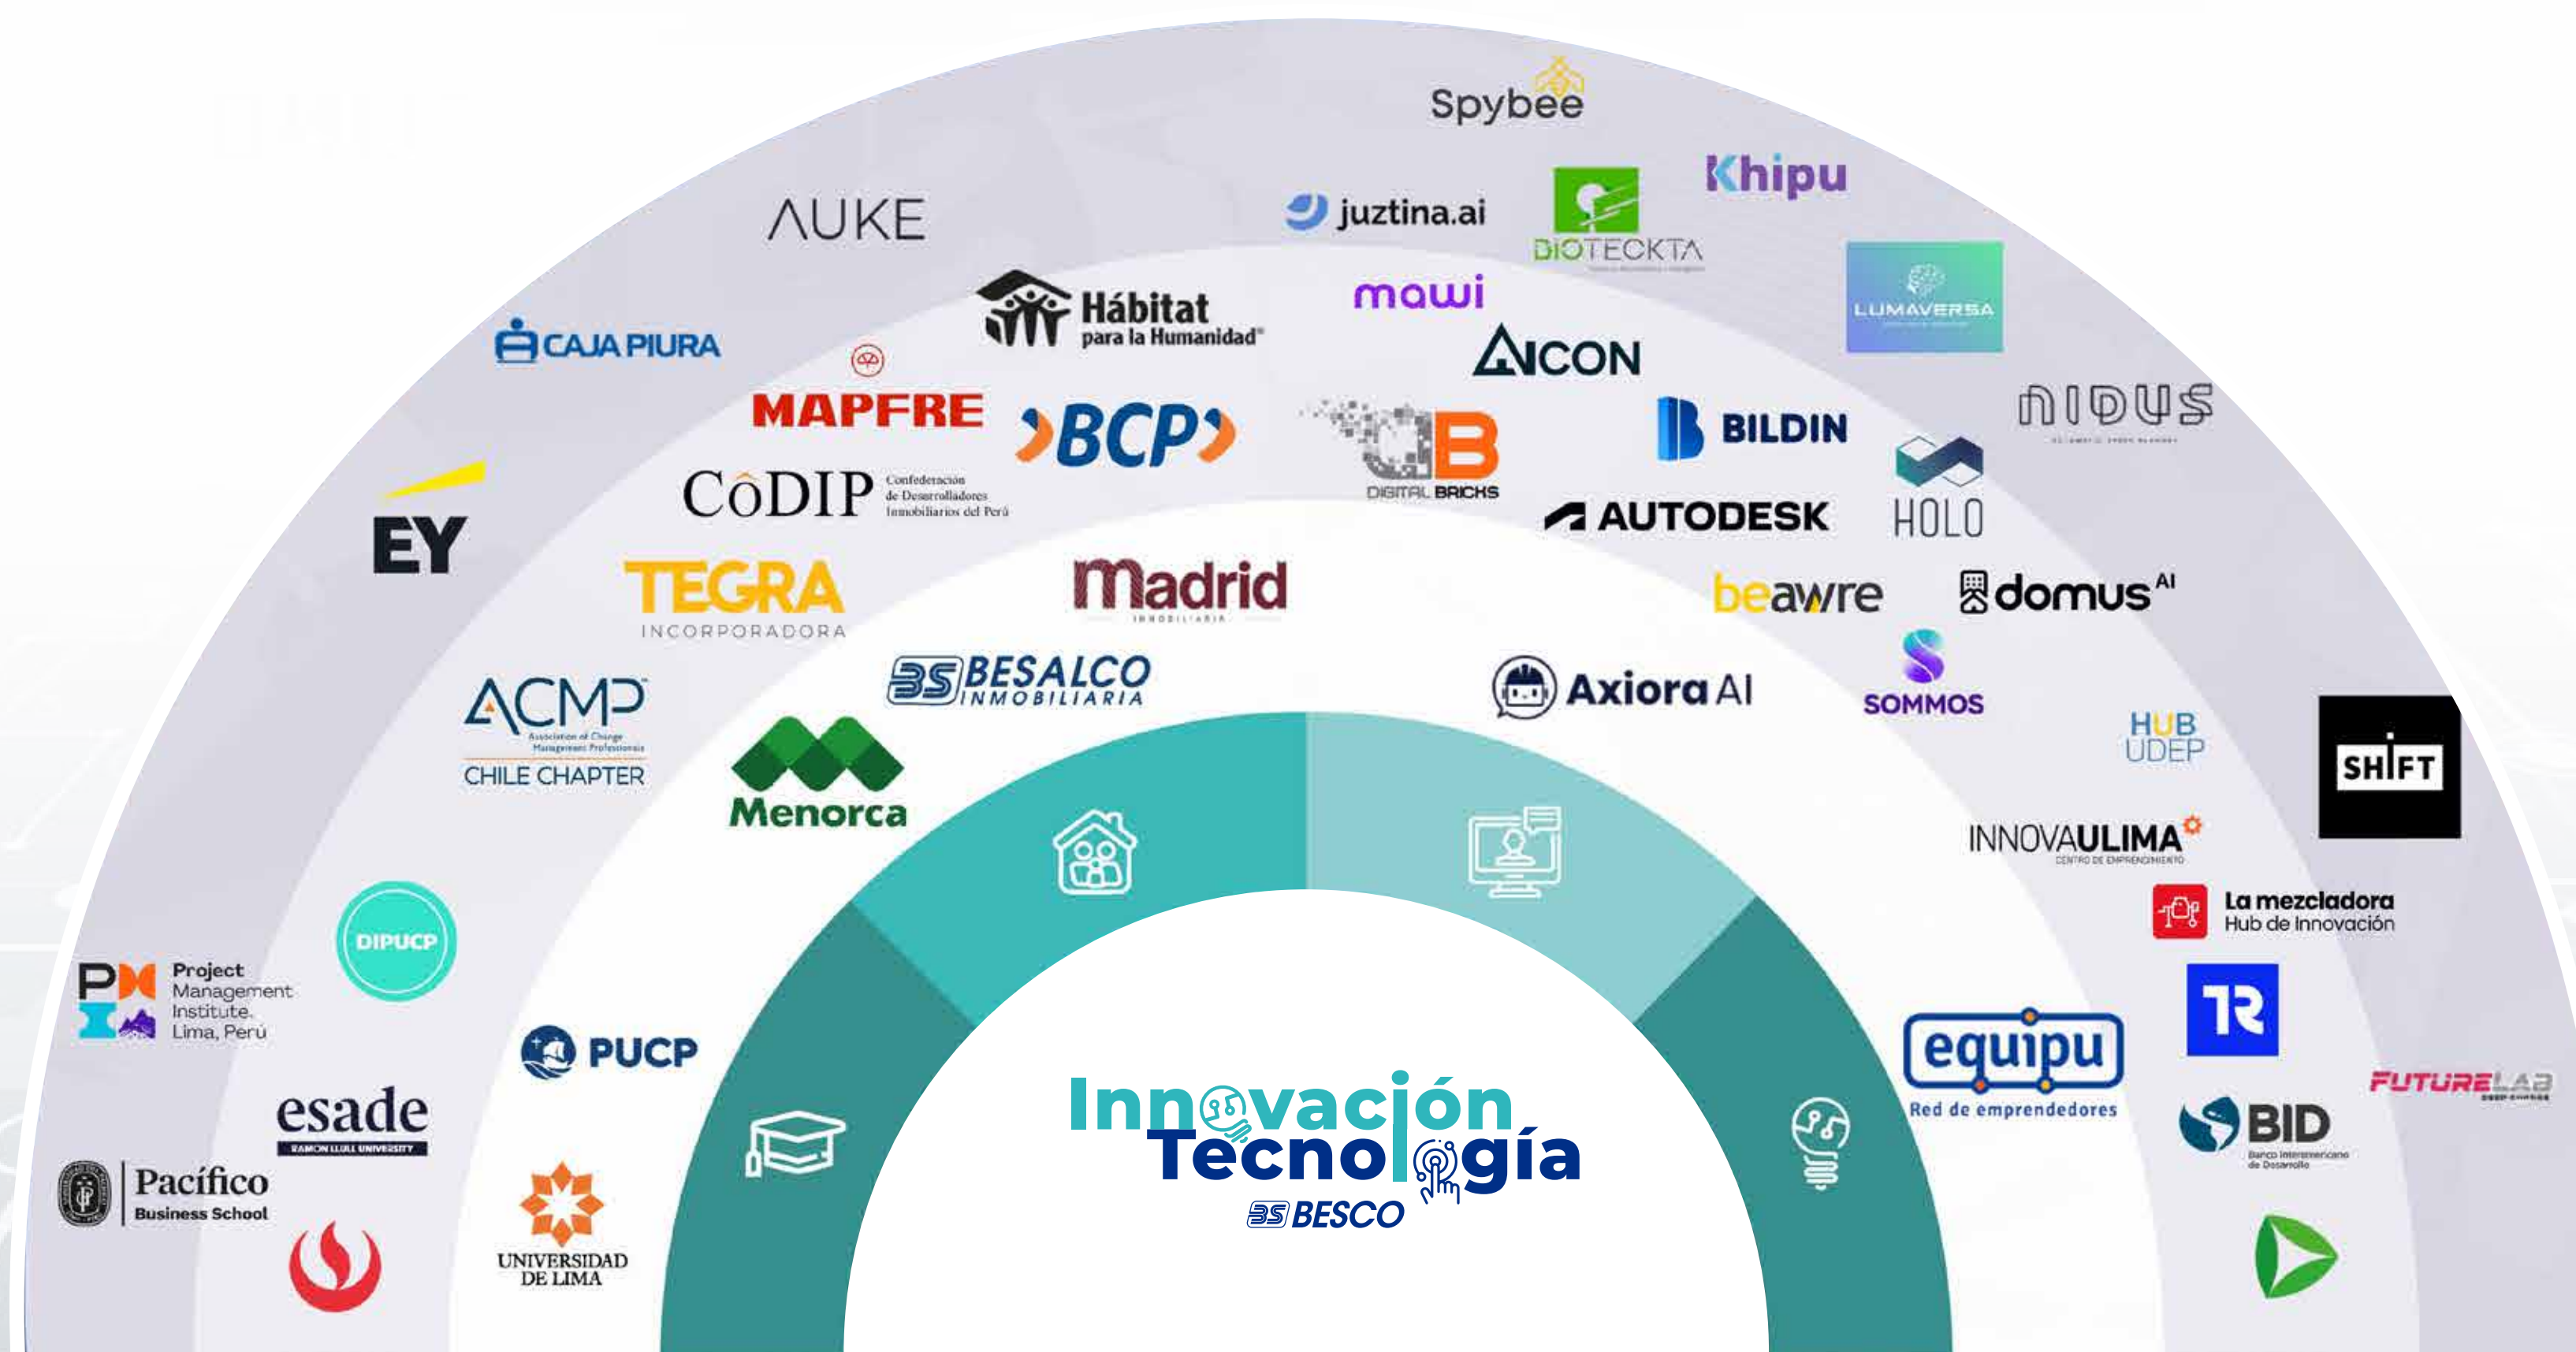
Spybee

AUKE

juztina.ai

BIOTECKTA

Khipu

LUMAVERSA

Hábitat para la Humanidad®

mawi

CAJA PIURA

ACON

MAPFRE

BCP

DIGITAL BRICKS

BILDIN

NIDUS

HOLO

CôDIP Confederación de Desarrolladores Inmobiliarios del Perú

AUTODESK

EY

TEGRA INCORPORADORA

Madrid INMOBILIARIA

beawre

domus AI

BESALCO INMOBILIARIA

Axiora AI

SOMMOS

ACMP Association of Change Management Professionals CHILE CHAPTER

Menorca

HUB UDEP

SHIFT

INNOVAULIMA CENTRO DE EMPRENDIMIENTO

La mezcladora Hub de Innovación

DIPUCP

PMI Project Management Institute. Lima, Perú

PUCP

equipu Red de emprendedores

FUTURELAB

esade RAMON LLULL UNIVERSITY

Innovación Tecnología BESCO

BID Banco Interamericano de Desarrollo

Pacífico Business School

UNIVERSIDAD DE LIMA